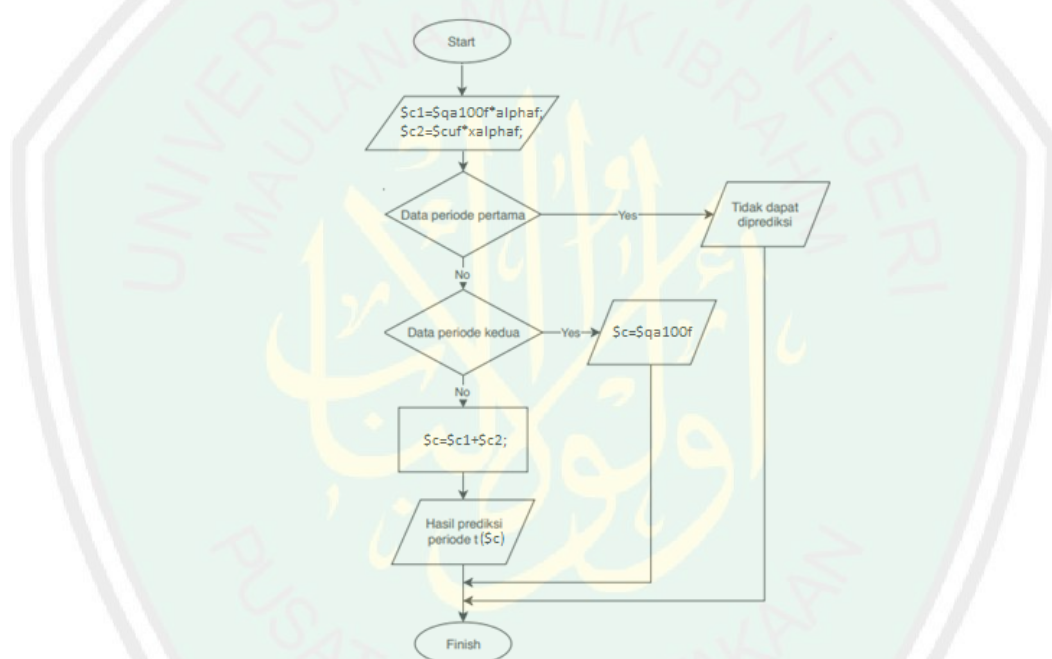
UNIVERSITAS ISLAM NEGERI MAULANA MALIK IBRAHIM

PUSAT PERPUSTAKAAN

Start

$c1=$qa100f*alphaf;
$c2=$cuf*xalphaf;

Data periode pertama

Yes

Tidak dapat diprediksi

No

Data periode kedua

Yes

$c=$qa100f

No

$c=$c1+$c2;

Hasil prediksi periode t ($c)

Finish